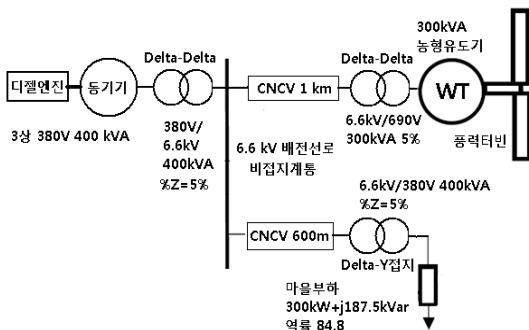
디젤엔진 동기기 Delta-Delta

3상 380V 400 kVA

380V/ 6.6kV 400kVA %Z=5%

6.6 kV 배전선로 비접지계통

CNCV 1 km

Delta-Delta

6.6kV/690V 300kVA 5%

300kVA 농형유도기

WT

풍력터빈

6.6kV/380V 400kVA %Z=5%

CNCV 600m

Delta-Y접지

마을부하 300kW+j187.5kVar 역률 84.8